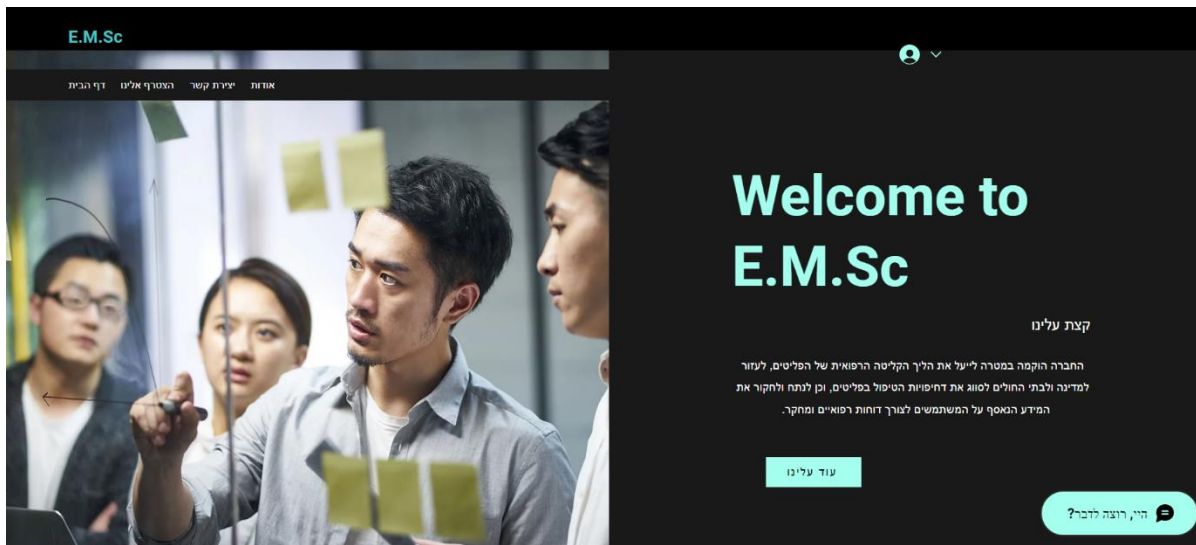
E.M.Sc

אודות יצירת קשר הצטרף אלינו דף הבית

Welcome to E.M.Sc

קצת עלינו

החברה הוקמה במטרה לייעל את הליך הקליטה הרפואית של הפליטים, לעזור למדינה ולבתי החולים לסווג את דחיפויות הטיפול בפליטים, וכן לנתח ולחקור את המידע הנאסף על המשתמשים לצורך דוחות רפואיים ומחקר.

עוד עלינו

היי, רוצה לדבר?